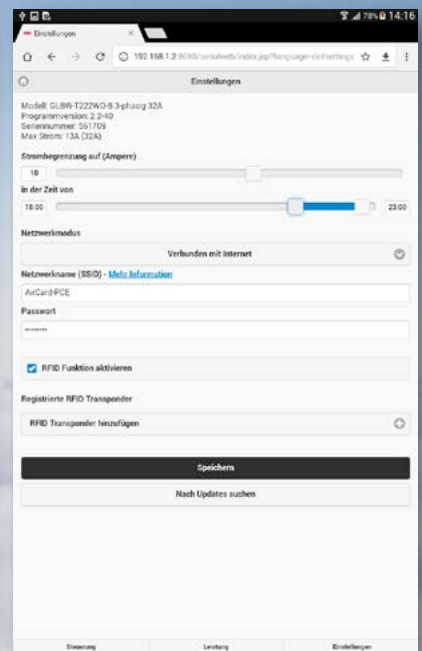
78% 14:16

Einstellungen ×

192.168.1.2:8080/serialweb/index.jsp?language=de#settings

Einstellungen

Modell: GLBW-T222WO-B 3-phasig 32A
Programmversion: 2.2-40
Seriennummer: 561709
Max Strom: 13A (32A)

Strombegrenzung auf (Ampere)

10

in der Zeit von

18:00

23:00

Netzwerkmodus

Verbunden mit Internet

Netzwerkname (SSID) - Mehr Information

AirCardPCE

Passwort

••••••••

RFID Funktion aktivieren

Registrierte RFID Transponder

RFID Transponder hinzufügen

Speichern

Nach Updates suchen

Steuerung

Leistung

Einstellungen